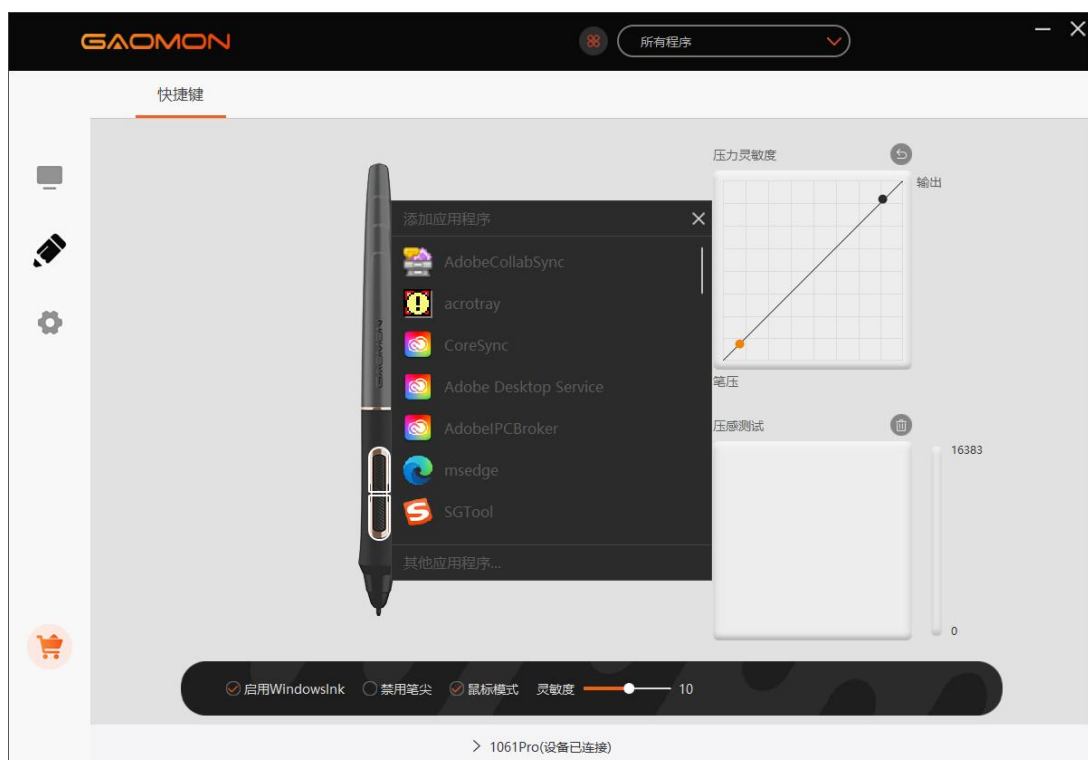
GAOMON

所有程序

快捷键

添加应用程序

AdobeCollabSync

acrotray

CoreSync

Adobe Desktop Service

AdobeIPCBroker

msedge

SGTool

其他应用程序...

GAOMON

压力灵敏度

输出

笔压

压感测试

16383

0

启用WindowsInk 禁用笔尖 鼠标模式 灵敏度 10

> 1061Pro(设备已连接)